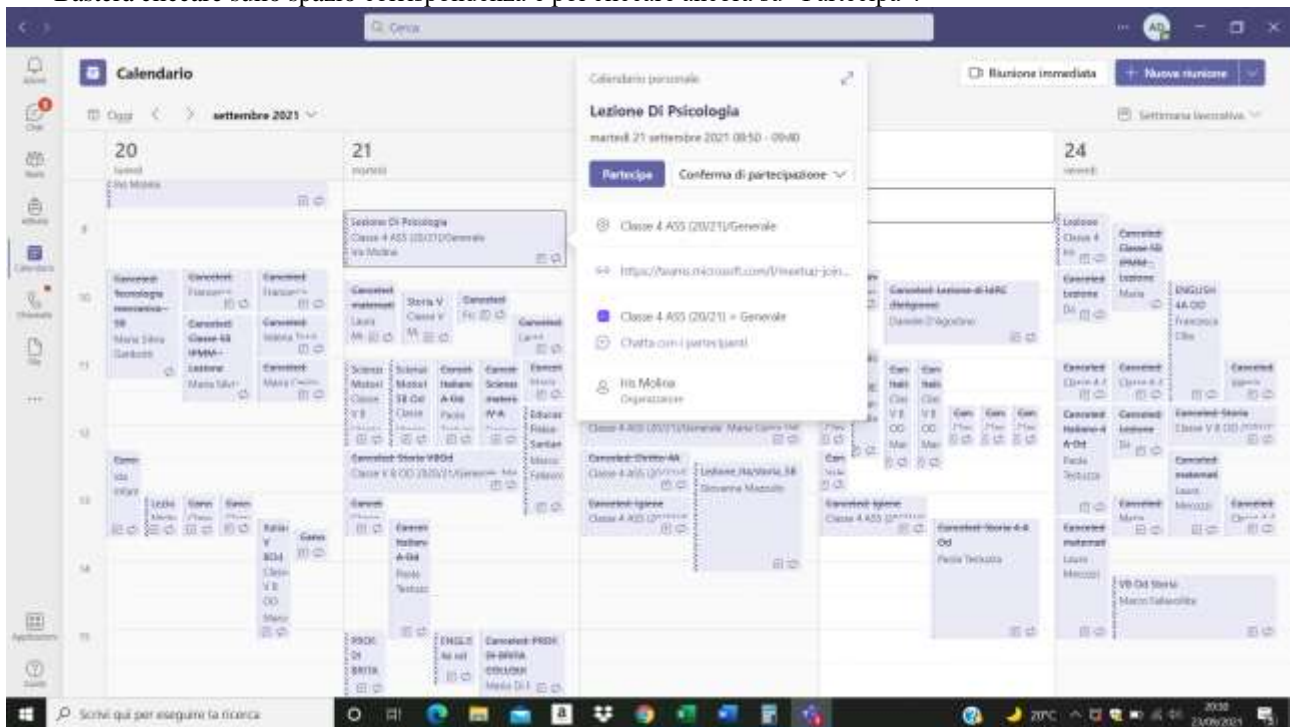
Q Cerca

Calendario

Oggi settembre 2021

Riunione immediata + Nuova riunione

Settimana lavorativa

20 lunedì

21 martedì

24 venerdì

Iris Molina

Lezione Di Psicologia Classe 4 ASS (20/21)/Generale Iris Molina

Calendario personale

Lezione Di Psicologia

martedì 21 settembre 2021 08:50 - 09:40

Partecipa Conferma di partecipazione

Classe 4 ASS (20/21)/Generale

https://teams.microsoft.com/l/meetup-join...

Classe 4 ASS (20/21) > Generale

Chatta con i partecipanti

Iris Molina Organizzatore

Canceled: Lezione di MRC

Canceled: Storia V

Canceled: Storia VBOd

Canceled: Diritto 4A

Lezione_Nardone_5B

Canceled: Igiene

Canceled: Storia 4 A Od

ENGLISH 4A OD

VB Od Storia

Scrivi qui per eseguire la ricerca

20°C 20:30 23/09/2021